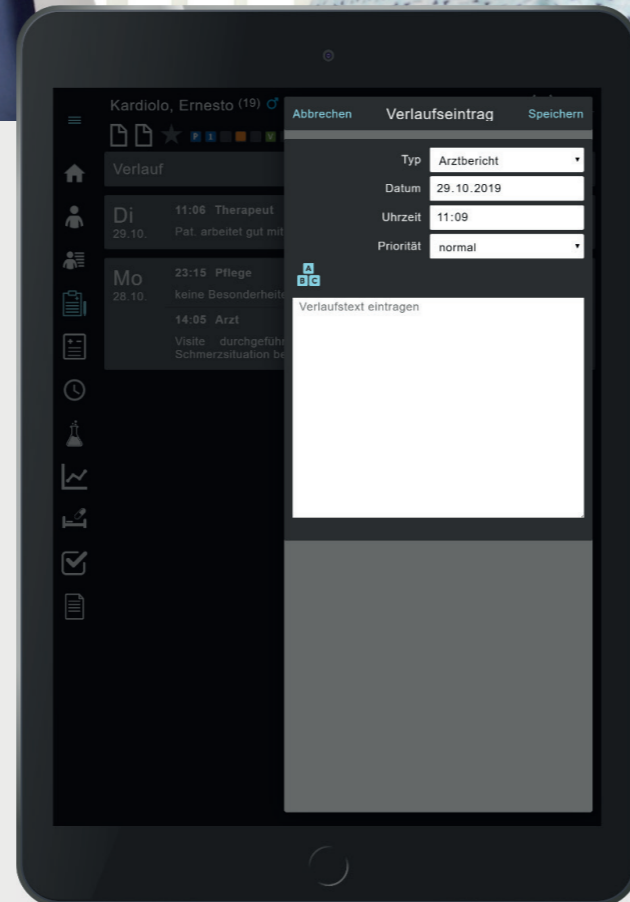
Kardiolo, Ernesto (19) ♂

Verlauf

Di
29.10.
11:06 Therapeut
Pat. arbeitet gut mit

Mo
28.10.
23:15 Pflege
keine Besonderheite
14:05 Arzt
Visite durchgefüh
Schmerzsituation be

Abbrechen
Verlaufseintrag
Speichern

Typ
Arztbericht
Datum
29.10.2019
Uhrzeit
11:09
Priorität
normal

A
B C

Verlaufstext eintragen